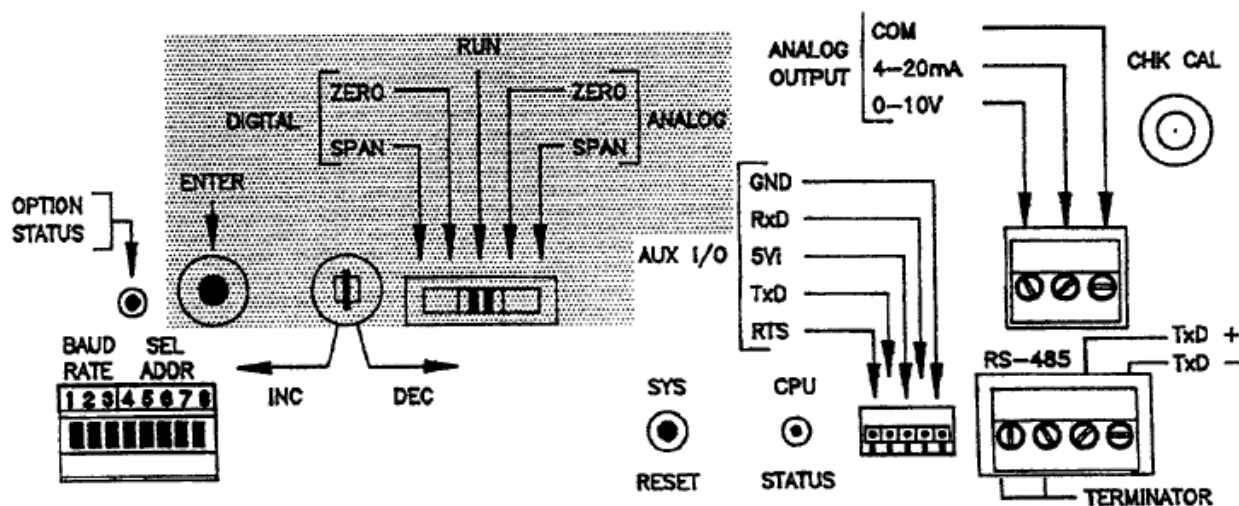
RUN

DIGITAL ZERO SPAN

ZERO SPAN ANALOG

ANALOG OUTPUT COM 4–20mA 0–10V

CHK CAL

OPTION STATUS

ENTER

AUX I/O GND RxD 5Vi TxD RTS

BAUD RATE SEL ADDR

1 2 3 4 5 6 7 8

INC

DEC

SYS

RESET

CPU

STATUS

RS–485

TxD +

TxD –

TERMINATOR